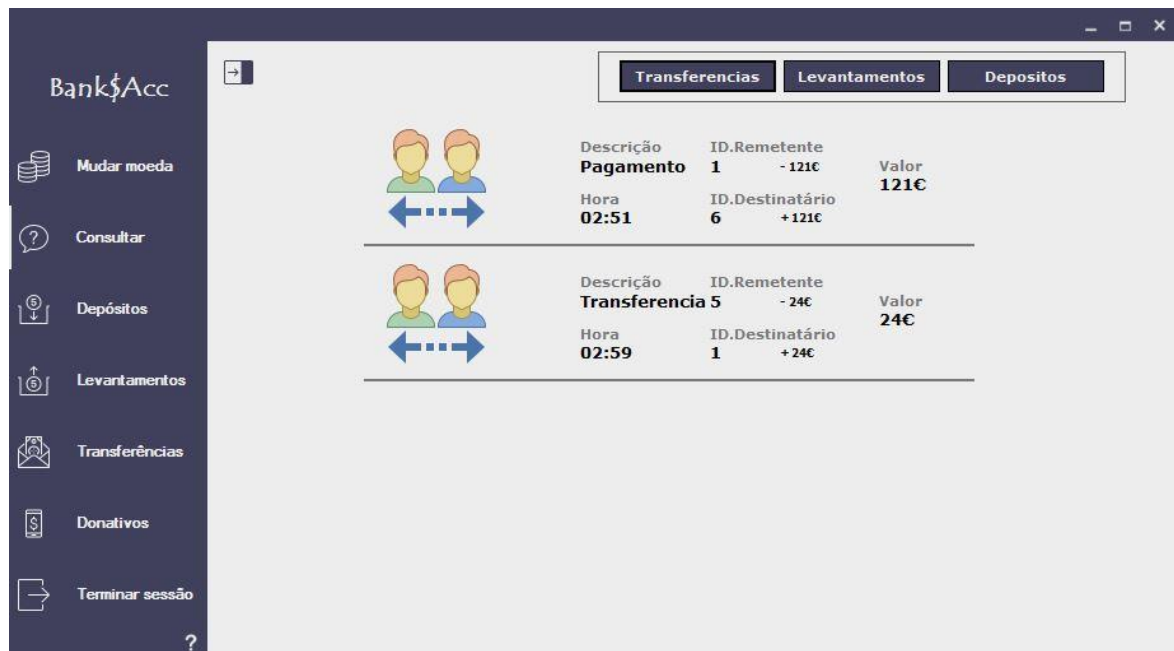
Bank$Acc

Mudar moeda

Consultar

Depósitos

Levantamentos

Transferências

Donativos

Terminar sessão

?

Transferencias Levantamentos Depositos

Descrição
Pagamento
Hora
02:51
ID.Remetente
1 - 121€
ID.Destinatário
6 + 121€
Valor
121€

Descrição
Transferencia
Hora
02:59
ID.Remetente
5 - 24€
ID.Destinatário
1 + 24€
Valor
24€